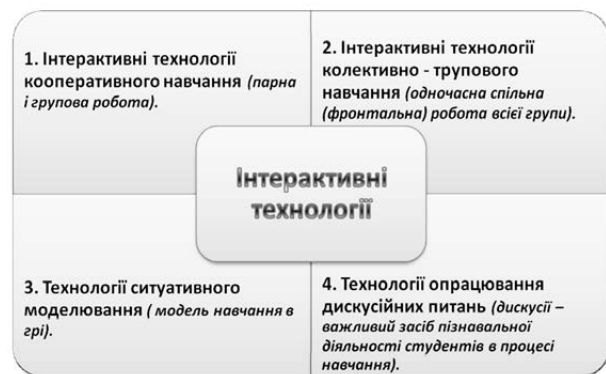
1. Інтерактивні технології кооперативного навчання *(парна і групова робота).*

2. Інтерактивні технології колективно - трупового навчання *(одночасна спільна (фронтальна) робота всієї групи).*

Інтерактивні технології

3. Технології ситуативного моделювання *( модель навчання в грі).*

4. Технології опрацювання дискусійних питань *(дискусії – важливий засіб пізнавальної діяльності студентів в процесі навчання).*